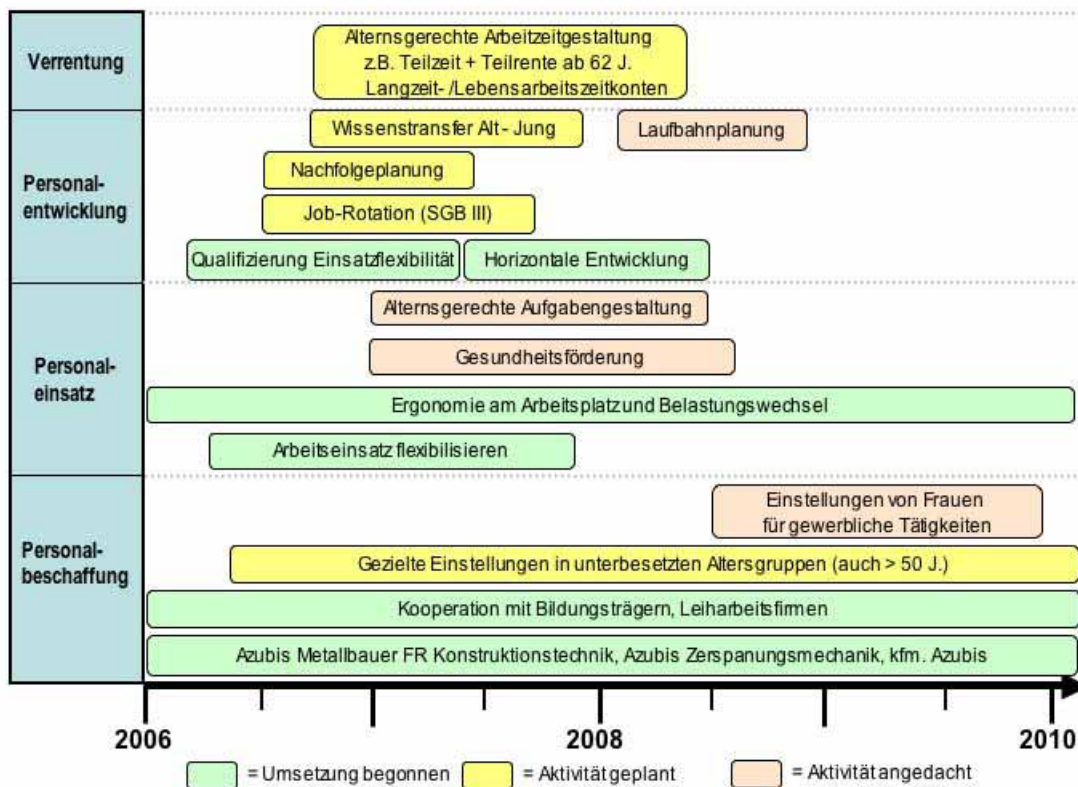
Verrentung

Alternsgerechte Arbeitzeitgestaltung
z.B. Teilzeit + Teilrente ab 62 J.
Langzeit- /Lebensarbeitszeitkonten

Personalentwicklung

Wissenstransfer Alt - Jung

Laufbahnplanung

Nachfolgeplanung

Job-Rotation (SGB III)

Qualifizierung Einsatzflexibilität

Horizontale Entwicklung

Personaleinsatz

Alternsgerechte Aufgabengestaltung

Gesundheitsförderung

Ergonomie am Arbeitsplatz und Belastungswechsel

Arbeitseinsatz flexibilisieren

Personalbeschaffung

Einstellungen von Frauen für gewerbliche Tätigkeiten

Gezielte Einstellungen in unterbesetzten Altersgruppen (auch > 50 J.)

Kooperation mit Bildungsträgern, Leiharbeitsfirmen

Azubis Metallbauer FR Konstruktionstechnik, Azubis Zerspanungsmechanik, kfm. Azubis

2006

2008

2010

= Umsetzung begonnen

= Aktivität geplant

= Aktivität angedacht